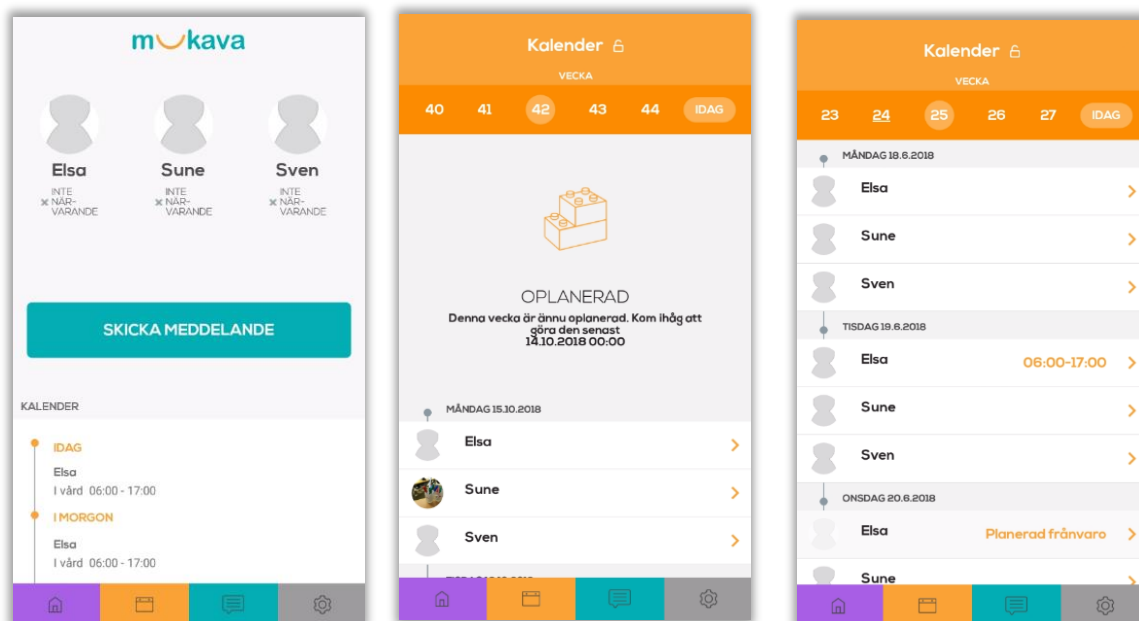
mukava

Elsa
INTE × NÄR-VARANDE

Sune
INTE × NÄR-VARANDE

Sven
INTE × NÄR-VARANDE

SKICKA MEDDELANDE

KALENDER

IDAG
Elsa
I vård 06:00 - 17:00

I MORGON
Elsa
I vård 06:00 - 17:00

Kalender
VECKA
40 41 42 43 44 IDAG

OPLANERAD
Denna vecka är ännu oplanerad. Kom ihåg att göra den senast 14.10.2018 00:00

MÅNDAG 15.10.2018
Elsa
Sune
Sven
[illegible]

Kalender
VECKA
23 24 25 26 27 IDAG

MÅNDAG 18.6.2018
Elsa
Sune
Sven

TISDAG 19.6.2018
Elsa 06:00-17:00
Sune
Sven

ONSDAG 20.6.2018
Elsa Planerad frånvaro
Sune